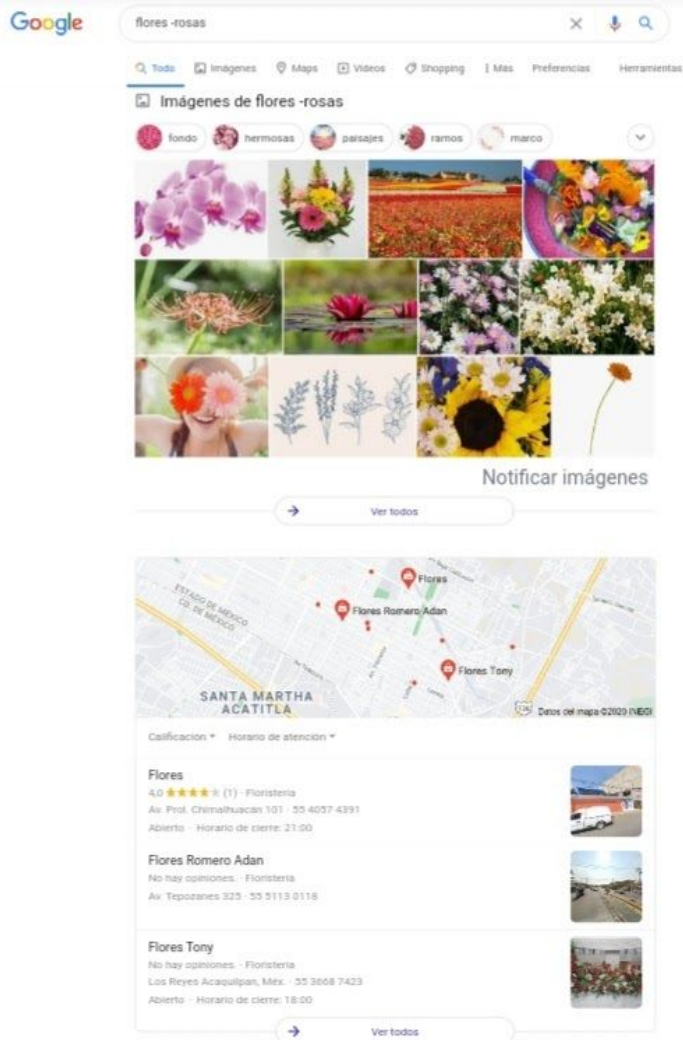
Google

flores -rosas

Todo Imágenes Maps Videos Shopping Más Preferencias Herramientas

Imágenes de flores -rosas

fondo hermosas paisajes ramos marco

Notificar imágenes

Ver todos

Flores
Flores Romero Adan
Flores Tony
ESTADO DE MEXICO
CD. DE MEXICO
SANTA MARTHA ACATITLA
Datos del mapa ©2020 INEGI

Calificacion Horario de atencion

Flores
4,0 ★★★★★ (1) · Floristería
Av. Prol. Chimalhuacán 101 · 55 4057 4391
Abierto · Horario de cierre: 21:00

Flores Romero Adan
No hay opiniones. · Floristería
Av. Tepozanes 325 · 55 5113 0118

Flores Tony
No hay opiniones. · Floristería
Los Reyes Acaquilpan, Méx. · 55 3668 7423
Abierto · Horario de cierre: 18:00

Ver todos